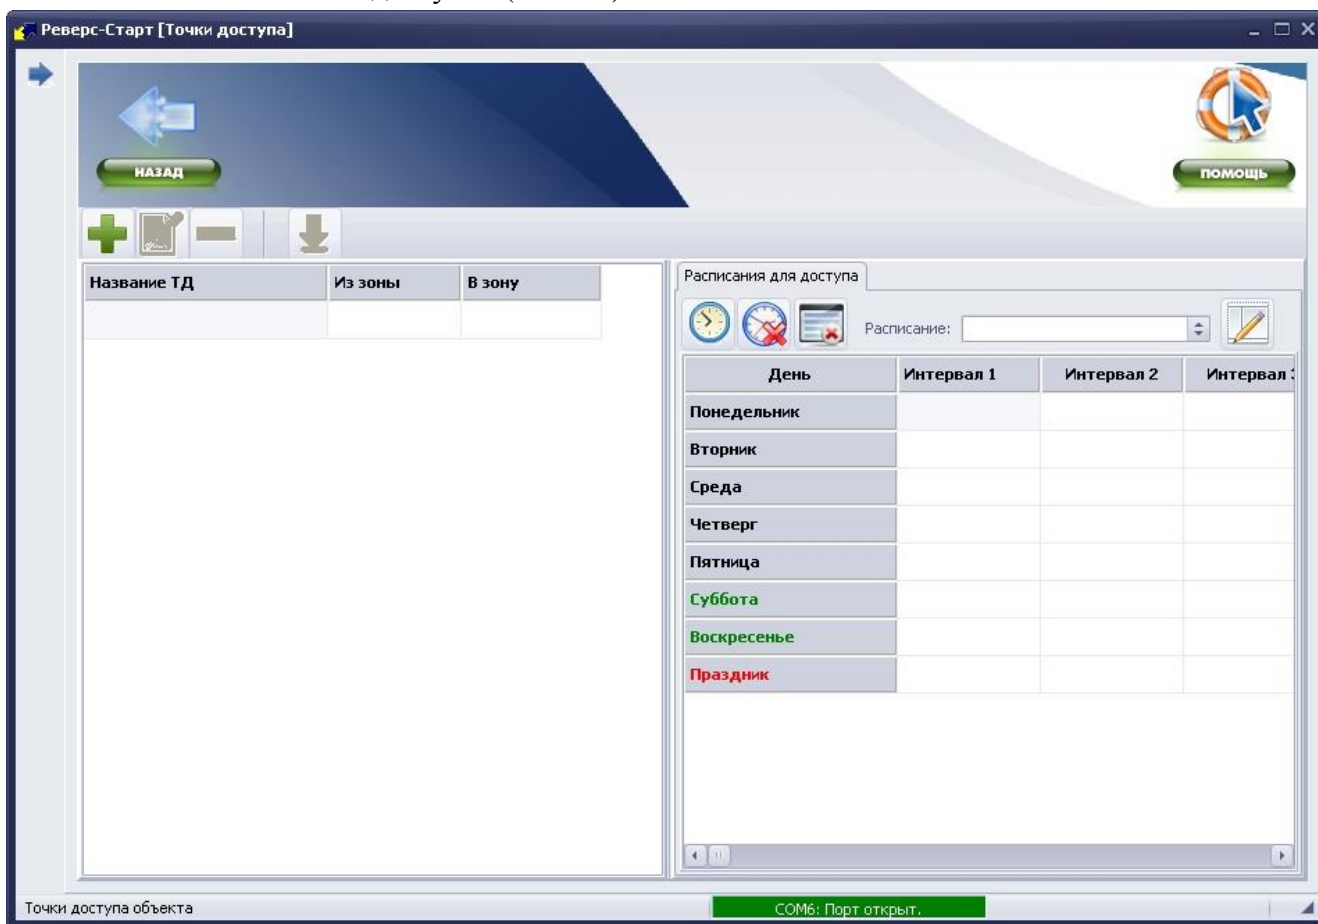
Реверс-Старт [Точки доступа]

НАЗАД

ПОМОЩЬ

| Название ТД | Из зоны | В зону |
|---|---|---|
| | | |

Расписания для доступа

Расписание:

| День | Интервал 1 | Интервал 2 | Интервал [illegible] |
|---|---|---|---|
| Понедельник | | | |
| Вторник | | | |
| Среда | | | |
| Четверг | | | |
| Пятница | | | |
| Суббота | | | |
| Воскресенье | | | |
| Праздник | | | |

Точки доступа объекта

COM6: Порт открыт.